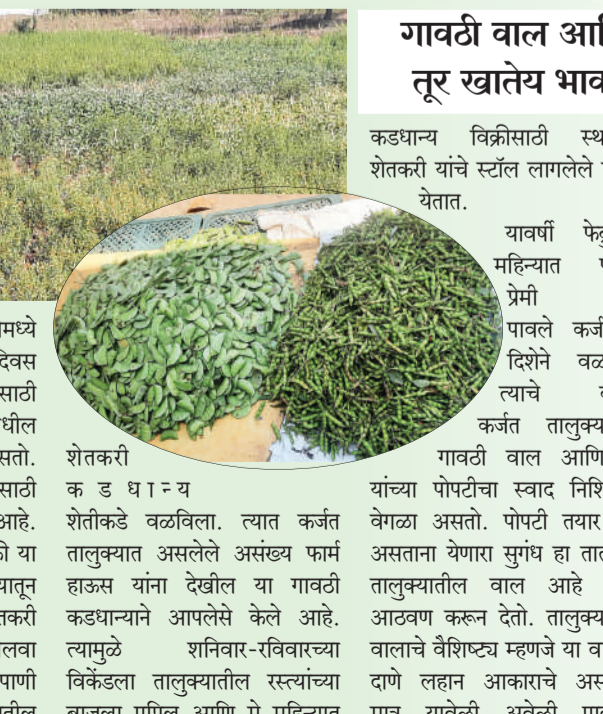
गावठी वाल आ
तूर खातेय भाव

मध्ये
दिवस
साठी
धील
सतो.
साठी
आहे.
ी या
यातून
तकरी
लवा
पाणी

शेतकरी
क ड धा न्य
शेतीकडे वळविला. त्यात कर्जत तालुक्यात असलेले असंख्य फार्म हाऊस यांना देखील या गावठी कडधान्याने आपलेसे केले आहे. त्यामुळे शनिवार-रविवारच्या विकेंडला तालुक्यातील रस्त्यांच्या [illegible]

कडधान्य विक्रीसाठी स्थ
शेतकरी यांचे स्टॉल लागलेले
येतात.
यावर्षी फे
महिन्यात
प्रेमी
पावले कर्ज
दिशेने वळ
त्याचे
कर्जत तालुक्य
गावठी वाल आणि
यांच्या पोपटीचा स्वाद निशि
वेगळा असतो. पोपटी तयार
असताना येणारा सुगंध हा ताल
तालुक्यातील वाल आहे
आठवण करून देतो. तालुक्य
वालाचे वैशिष्ट्य म्हणजे या व
दाणे लहान आकाराचे अस
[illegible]